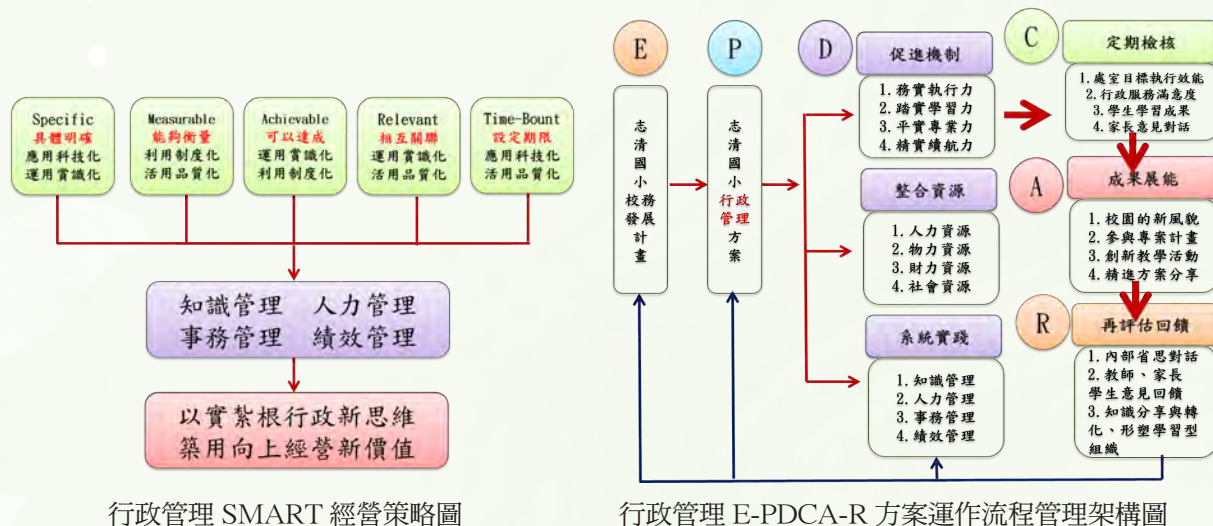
Specific
具體明確
應用科技化
運用賞識化

Measurable
能夠衡量
利用制度化
活用品質化

Achievable
可以達成
運用賞識化
利用制度化

Relevant
相互關聯
運用賞識化
活用品質化

Time-Bount
設定期限
應用科技化
活用品質化

知識管理　人力管理
事務管理　績效管理

以實紮根行政新思維
築用向上經營新價值

行政管理 SMART 經營策略圖

E
志清國小校務發展計畫

P
志清國小行政管理方案

D
促進機制
1. 務實執行力
2. 踏實學習力
3. 平實專業力
4. 精實續航力

整合資源
1. 人力資源
2. 物力資源
3. 財力資源
4. 社會資源

系統實踐
1. 知識管理
2. 人力管理
3. 事務管理
4. 績效管理

C
定期檢核
1. 處室目標執行效能
2. 行政服務滿意度
3. 學生學習成果
4. 家長意見對話

A
成果展能
1. 校園的新風貌
2. 參與專案計畫
3. 創新教學活動
4. 精進方案分享

R
再評估回饋
1. 內部省思對話
2. 教師、家長學生意見回饋
3. 知識分享與轉化、形塑學習型組織

行政管理 E-PDCA-R 方案運作流程管理架構圖